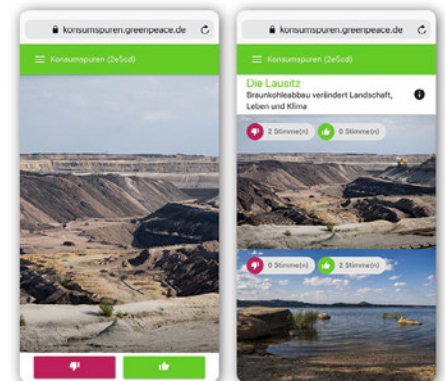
konsumspuren.greenpeace.de

Konsumspuren (2e5cd)

konsumspuren.greenpeace.de

Konsumspuren (2e5cd)

Die Lausitz

Braunkohleabbau verändert Landschaft, Leben und Klima

2 Stimme(n)

0 Stimme(n)

0 Stimme(n)

2 Stimme(n)